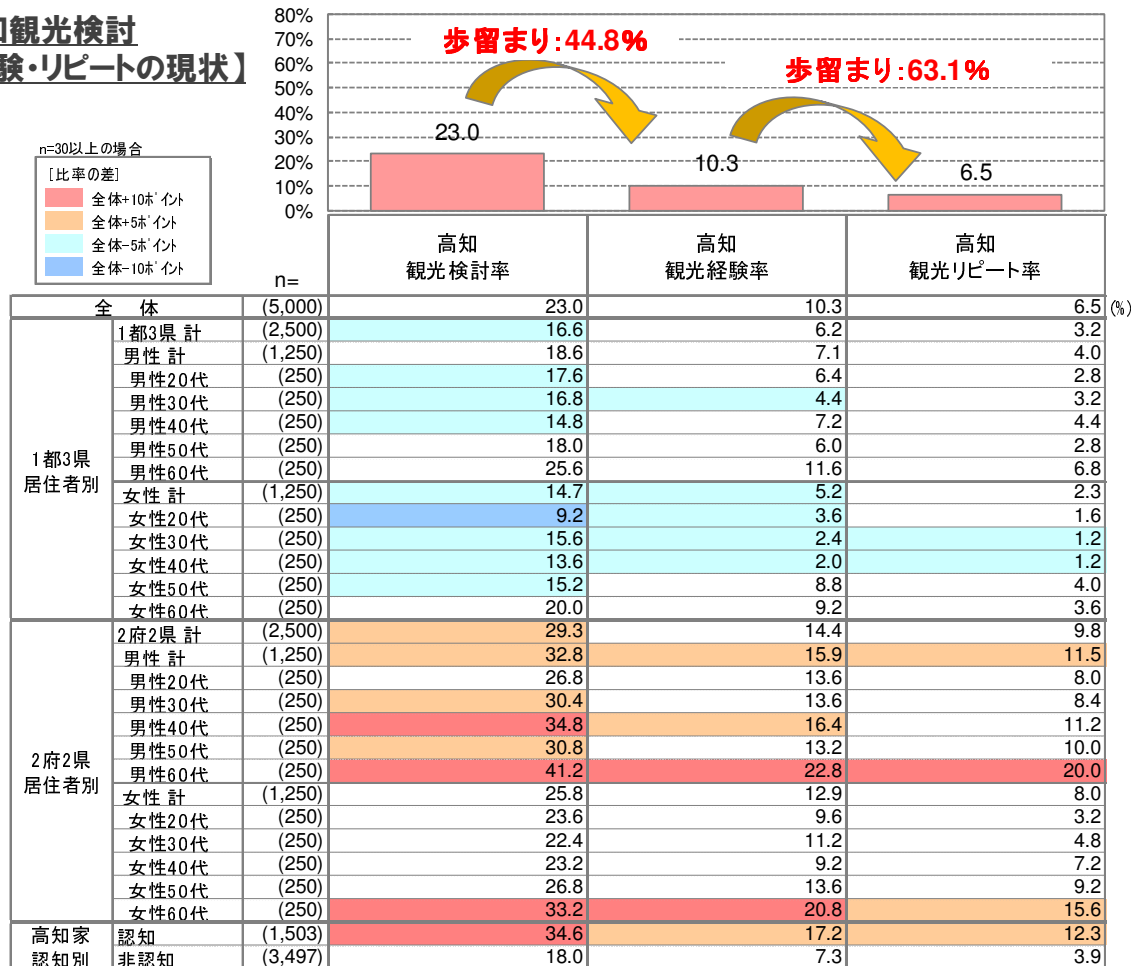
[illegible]知観光検討
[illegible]験・リピートの現状】

n=30以上の場合
［比率の差］
全体+10ポイント
全体+5ポイント
全体-5ポイント
全体-10ポイント

80%
70%
60%
50%
40%
30%
20%
10%
0%

歩留まり:44.8%
歩留まり:63.1%

23.0
10.3
6.5

| | | n= | 高知 観光検討率 | 高知 観光経験率 | 高知 観光リピート率 |
|---|---|---|---|---|---|
| 全　体 | | (5,000) | 23.0 | 10.3 | 6.5 (%) |
| 1都3県居住者別 | 1都3県 計 | (2,500) | 16.6 | 6.2 | 3.2 |
| | 男性 計 | (1,250) | 18.6 | 7.1 | 4.0 |
| | 男性20代 | (250) | 17.6 | 6.4 | 2.8 |
| | 男性30代 | (250) | 16.8 | 4.4 | 3.2 |
| | 男性40代 | (250) | 14.8 | 7.2 | 4.4 |
| | 男性50代 | (250) | 18.0 | 6.0 | 2.8 |
| | 男性60代 | (250) | 25.6 | 11.6 | 6.8 |
| | 女性 計 | (1,250) | 14.7 | 5.2 | 2.3 |
| | 女性20代 | (250) | 9.2 | 3.6 | 1.6 |
| | 女性30代 | (250) | 15.6 | 2.4 | 1.2 |
| | 女性40代 | (250) | 13.6 | 2.0 | 1.2 |
| | 女性50代 | (250) | 15.2 | 8.8 | 4.0 |
| | 女性60代 | (250) | 20.0 | 9.2 | 3.6 |
| 2府2県居住者別 | 2府2県 計 | (2,500) | 29.3 | 14.4 | 9.8 |
| | 男性 計 | (1,250) | 32.8 | 15.9 | 11.5 |
| | 男性20代 | (250) | 26.8 | 13.6 | 8.0 |
| | 男性30代 | (250) | 30.4 | 13.6 | 8.4 |
| | 男性40代 | (250) | 34.8 | 16.4 | 11.2 |
| | 男性50代 | (250) | 30.8 | 13.2 | 10.0 |
| | 男性60代 | (250) | 41.2 | 22.8 | 20.0 |
| | 女性 計 | (1,250) | 25.8 | 12.9 | 8.0 |
| | 女性20代 | (250) | 23.6 | 9.6 | 3.2 |
| | 女性30代 | (250) | 22.4 | 11.2 | 4.8 |
| | 女性40代 | (250) | 23.2 | 9.2 | 7.2 |
| | 女性50代 | (250) | 26.8 | 13.6 | 9.2 |
| | 女性60代 | (250) | 33.2 | 20.8 | 15.6 |
| 高知家認知別 | 認知 | (1,503) | 34.6 | 17.2 | 12.3 |
| | 非認知 | (3,497) | 18.0 | 7.3 | 3.9 |